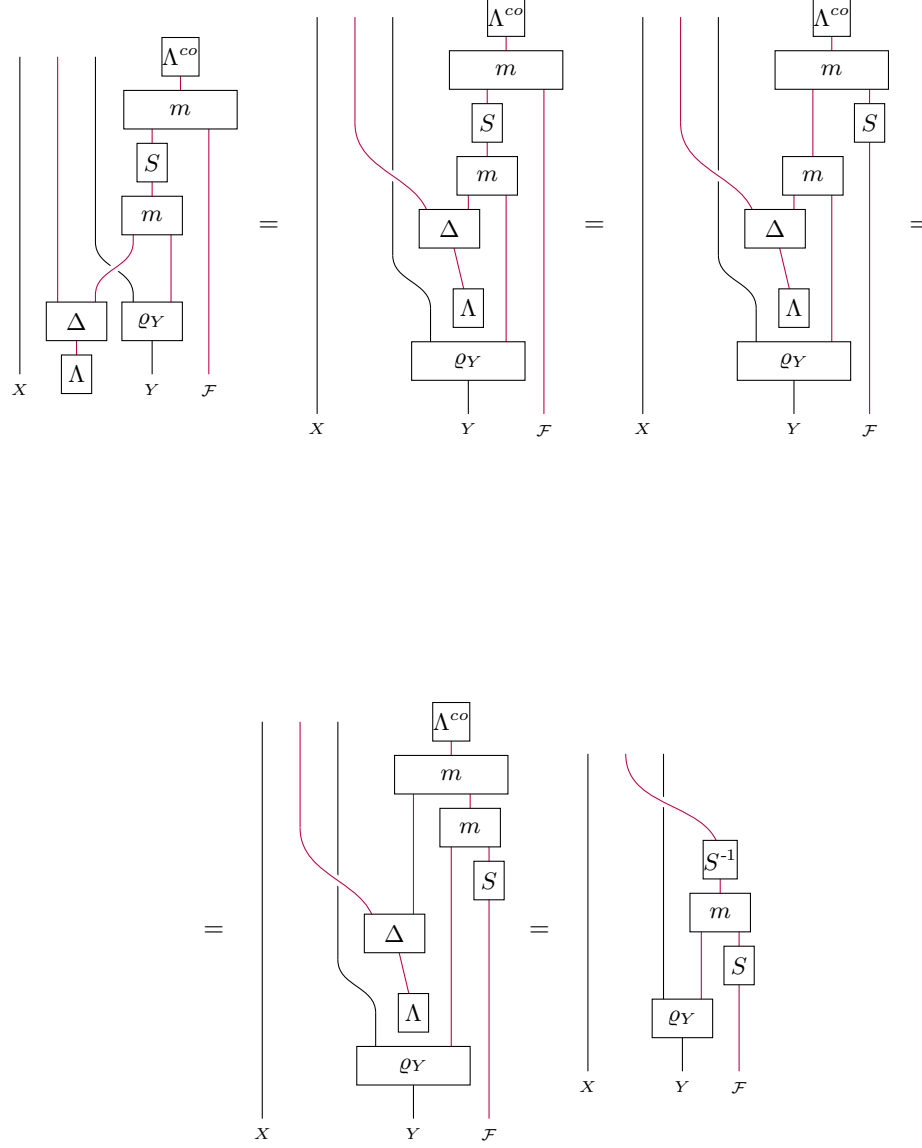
$\Lambda^{co}$
$m$
$S$
$m$
$\Delta$
$\varrho_Y$
$\Lambda$
$X$ $Y$ $\mathcal{F}$

=

$\Lambda^{co}$
$m$
$S$
$m$
$\Delta$
$\Lambda$
$\varrho_Y$
$X$ $Y$ $\mathcal{F}$

=

$\Lambda^{co}$
$m$
$S$
$m$
$\Delta$
$\Lambda$
$\varrho_Y$
$X$ $Y$ $\mathcal{F}$

=

=

$\Lambda^{co}$
$m$
$m$
$S$
$\Delta$
$\Lambda$
$\varrho_Y$
$X$ $Y$ $\mathcal{F}$

=

$S^{-1}$
$m$
$S$
$\varrho_Y$
$X$ $Y$ $\mathcal{F}$